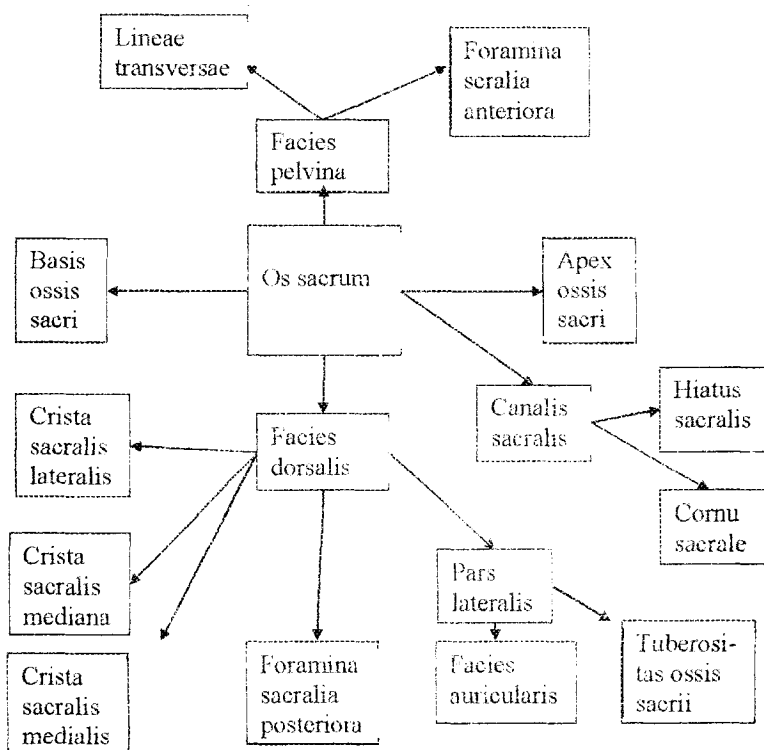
Lineae transversae

Foramina scralia anteriora

Facies pelvina

Basis ossis sacri

Os sacrum

Apex ossis sacri

Canalis sacralis

Hiatus sacralis

Cornu sacrale

Crista sacralis lateralis

Facies dorsalis

Crista sacralis mediana

Crista sacralis medialis

Foramina sacralia posteriora

Pars lateralis

Facies auricularis

Tuberositas ossis sacrii